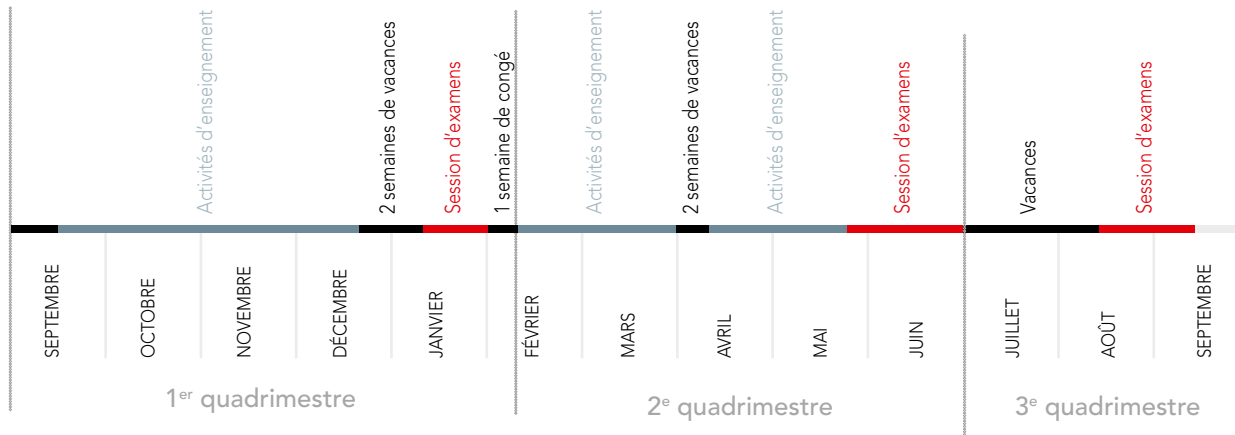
Activités d'enseignement
2 semaines de vacances
Session d'examens
1 semaine de congé
Activités d'enseignement
2 semaines de vacances
Activités d'enseignement
Session d'examens
Vacances
Session d'examens

SEPTEMBRE
OCTOBRE
NOVEMBRE
DÉCEMBRE
JANVIER
FÉVRIER
MARS
AVRIL
MAI
JUIN
JUILLET
AOÛT
SEPTEMBRE

1$^{er}$ quadrimestre
2$^{e}$ quadrimestre
3$^{e}$ quadrimestre